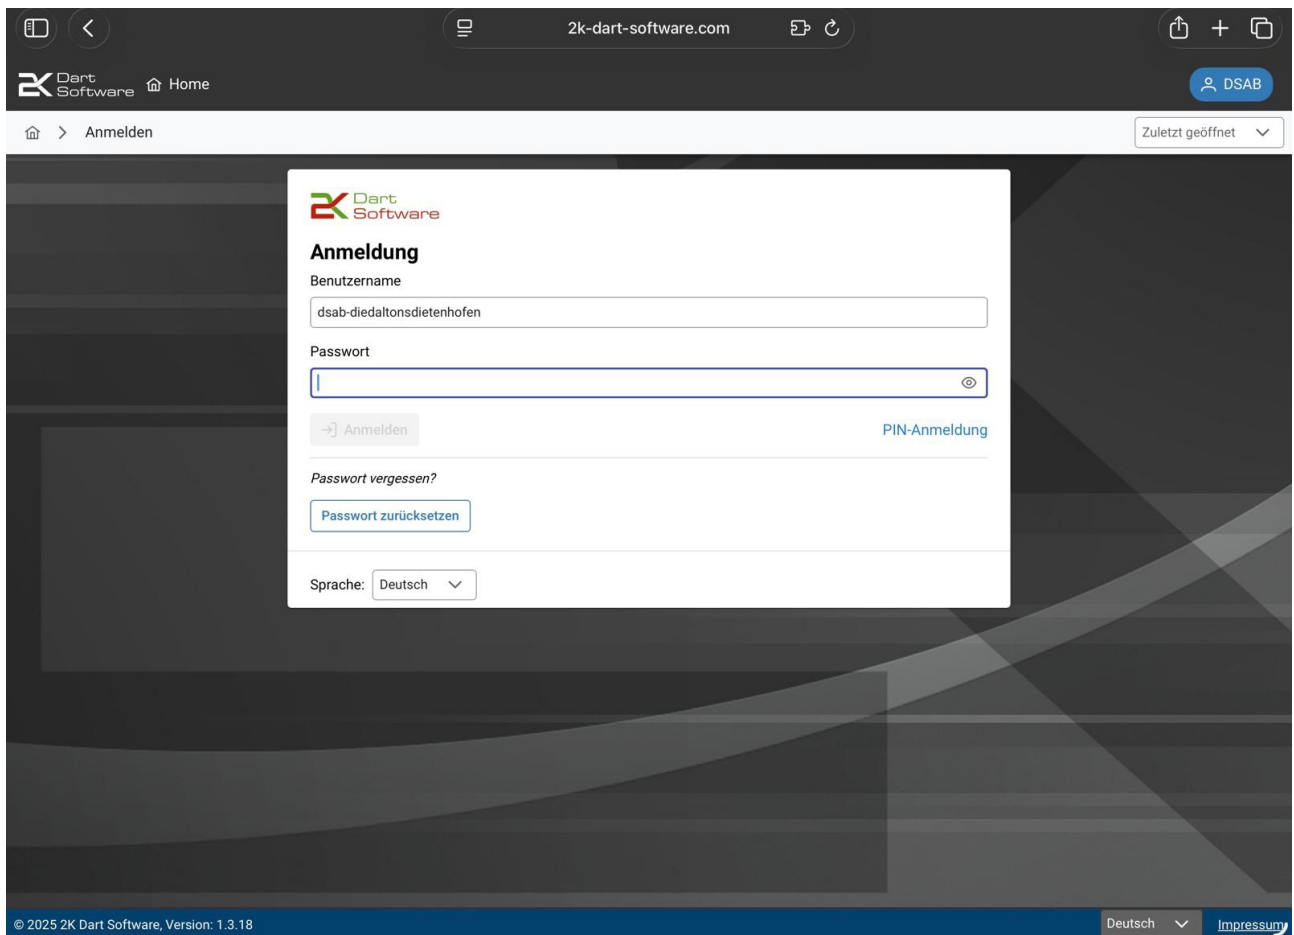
2k-dart-software.com

2K Dart Software Home

DSAB

Anmelden

Zuletzt geöffnet

2K Dart Software

Anmeldung

Benutzername

dsab-diedaltonsdietenhofen

Passwort

Anmelden

PIN-Anmeldung

Passwort vergessen?

Passwort zurücksetzen

Sprache: Deutsch

© 2025 2K Dart Software, Version: 1.3.18

Deutsch

Impressum